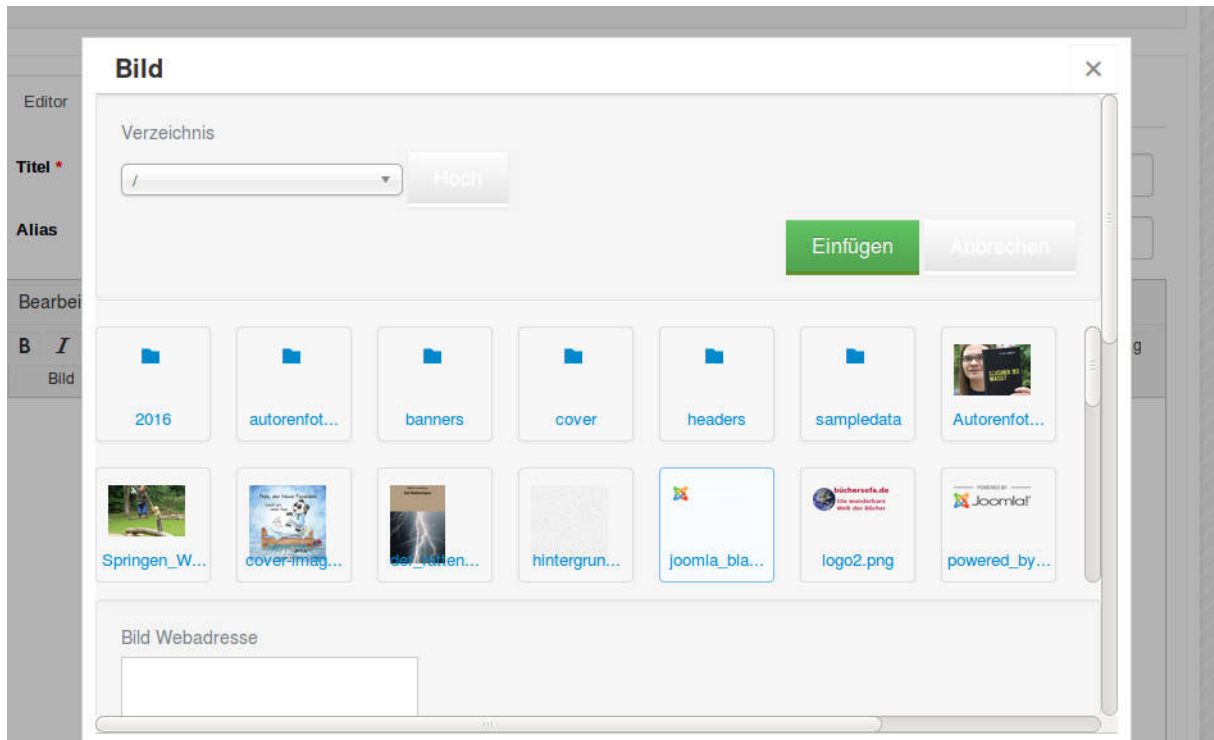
Editor

Titel *

Alias

Bearbei

B I

Bild

g

Bild

×

Verzeichnis

/

Hoch

Einfügen

Abbrechen

2016

autorenfot...

banners

cover

headers

sampledata

Autorenfot...

Springen_W...

cover-imag...

der_ratten...

hintergrun...

joomla_bla...

büchersofa.de

logo2.png

POWERED BY Joomla!

powered_by...

Bild Webadresse